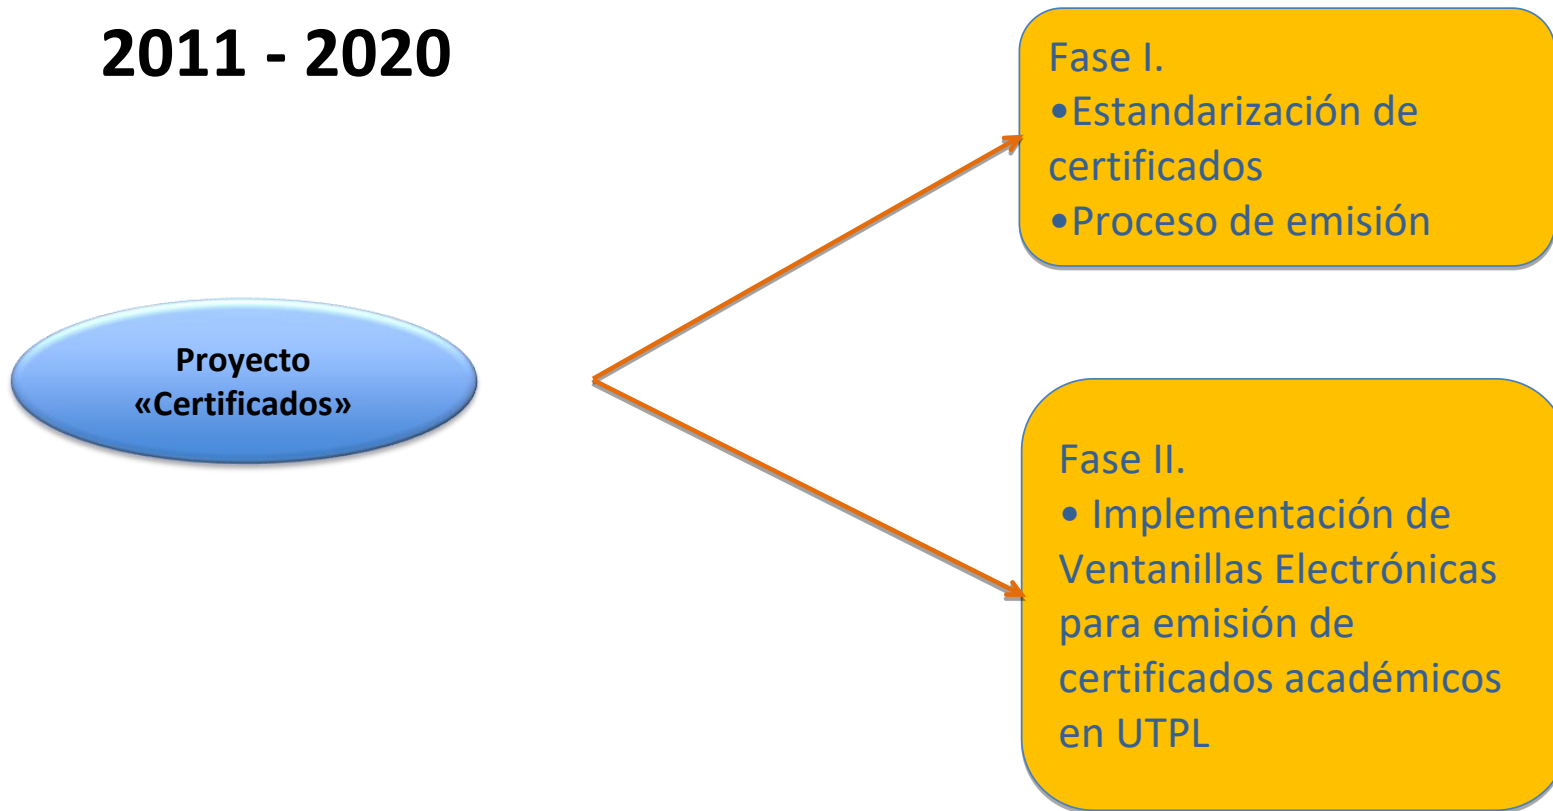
2011 - 2020

Proyecto «Certificados»

Fase I.
•Estandarización de certificados
•Proceso de emisión

Fase II.
• Implementación de Ventanillas Electrónicas para emisión de certificados académicos en UTPL